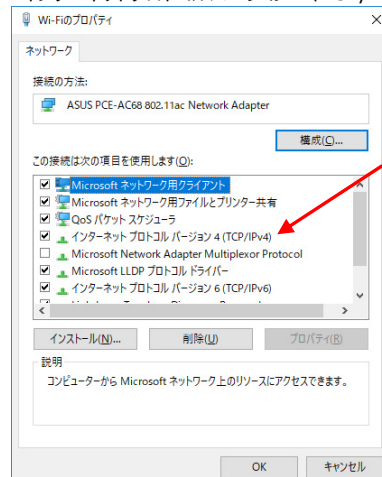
Wi-Fiのプロパティ

ネットワーク

接続の方法:

ASUS PCE-AC68 802.11ac Network Adapter

構成(C)...

この接続は次の項目を使用します(O):

Microsoft ネットワーク用クライアント
Microsoft ネットワーク用ファイルとプリンター共有
QoS パケット スケジューラ
インターネット プロトコル バージョン 4 (TCP/IPv4)
Microsoft Network Adapter Multiplexor Protocol
Microsoft LLDP プロトコル ドライバー
インターネット プロトコル バージョン 6 (TCP/IPv6)
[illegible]

インストール(N)...
削除(U)
プロパティ(R)

説明
コンピューターから Microsoft ネットワーク上のリソースにアクセスできます。

OK
キャンセル